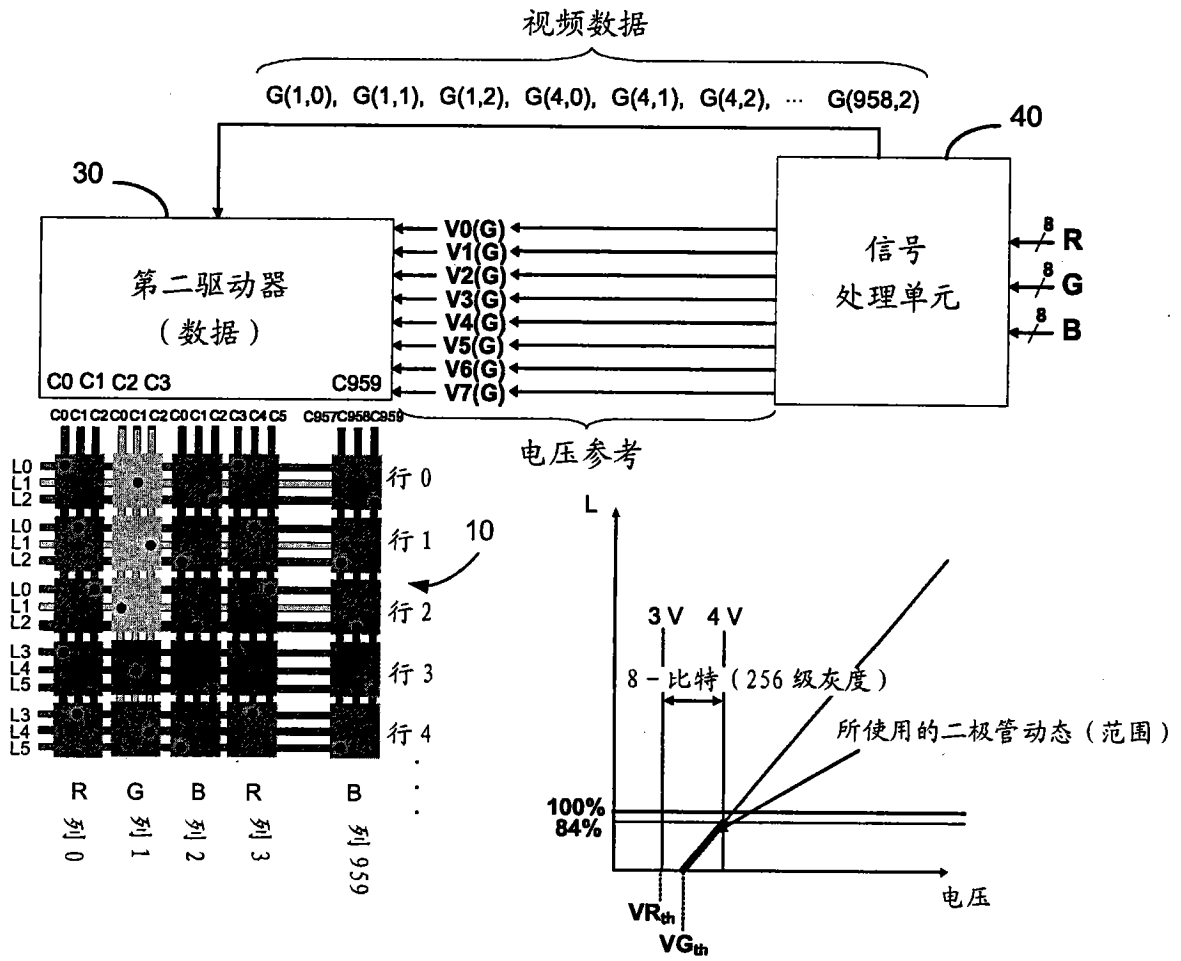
视频数据

G(1,0), G(1,1), G(1,2), G(4,0), G(4,1), G(4,2), ··· G(958,2)

30

40

第二驱动器
(数据)

C0 C1 C2 C3 C959

V0(G)
V1(G)
V2(G)
V3(G)
V4(G)
V5(G)
V6(G)
V7(G)

信号
处理单元

8 R
8 G
8 B

电压参考

C0 C1 C2 C0 C1 C2 C0 C1 C2 C3 C4 C5 C957 C958 C959

L0 L1 L2 行 0
L0 L1 L2 行 1
L0 L1 L2 行 2
L3 L4 L5 行 3
L3 L4 L5 行 4

10

R G B R B
列 0 列 1 列 2 列 3 列 959

L

3 V 4 V

8 - 比特(256 级灰度)

所使用的二极管动态(范围)

100%
84%

电压

$VR_{th}$
$VG_{th}$